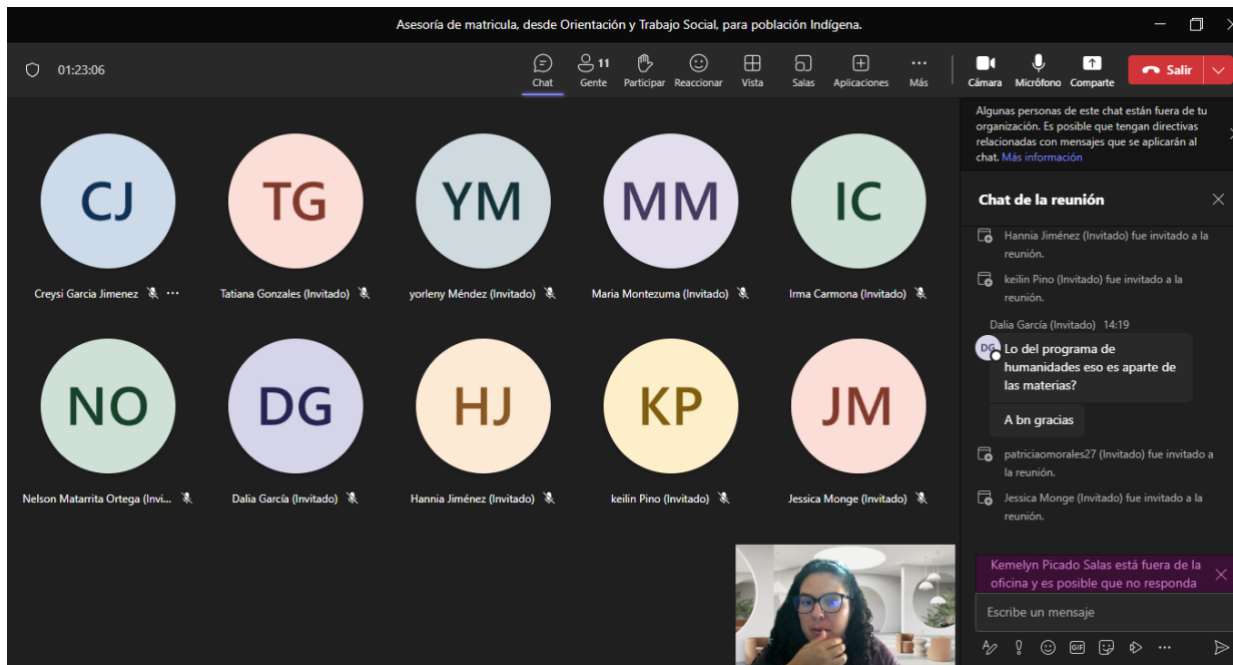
Asesoría de matricula, desde Orientación y Trabajo Social, para población Indígena.

01:23:06

Chat
11 Gente
Participar
Reaccionar
Vista
Salas
Aplicaciones
Más
Cámara
Micrófono
Comparte
Salir

CJ
Creysi Garcia Jimenez

TG
Tatiana Gonzales (Invitado)

YM
yorleny Méndez (Invitado)

MM
Maria Montezuma (Invitado)

IC
Irma Carmona (Invitado)

NO
Nelson Matarrita Ortega (Invi...

DG
Dalia García (Invitado)

HJ
Hannia Jiménez (Invitado)

KP
keilin Pino (Invitado)

JM
Jessica Monge (Invitado)

Algunas personas de este chat están fuera de tu organización. Es posible que tengan directivas relacionadas con mensajes que se aplicarán al chat. Más información

Chat de la reunión

Hannia Jiménez (Invitado) fue invitado a la reunión.

keilin Pino (Invitado) fue invitado a la reunión.

Dalia García (Invitado) 14:19
DG
Lo del programa de humanidades eso es aparte de las materias?

A bn gracias

patriciaomorales27 (Invitado) fue invitado a la reunión.

Jessica Monge (Invitado) fue invitado a la reunión.

Kemelyn Picado Salas está fuera de la oficina y es posible que no responda

Escribe un mensaje